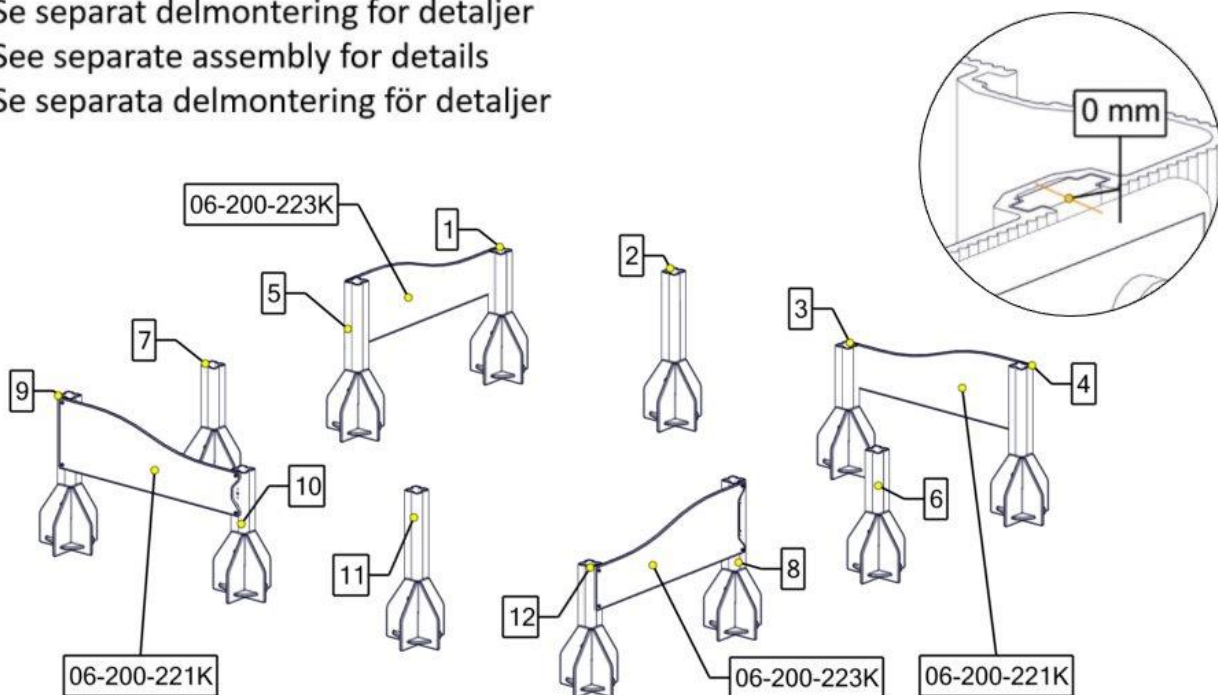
Se separat delmontering for detaljer
See separate assembly for details
Se separata delmontering för detaljer

0 mm

06-200-223K

1

2

5

3

7

4

9

10

6

11

8

12

06-200-221K

06-200-223K

06-200-221K